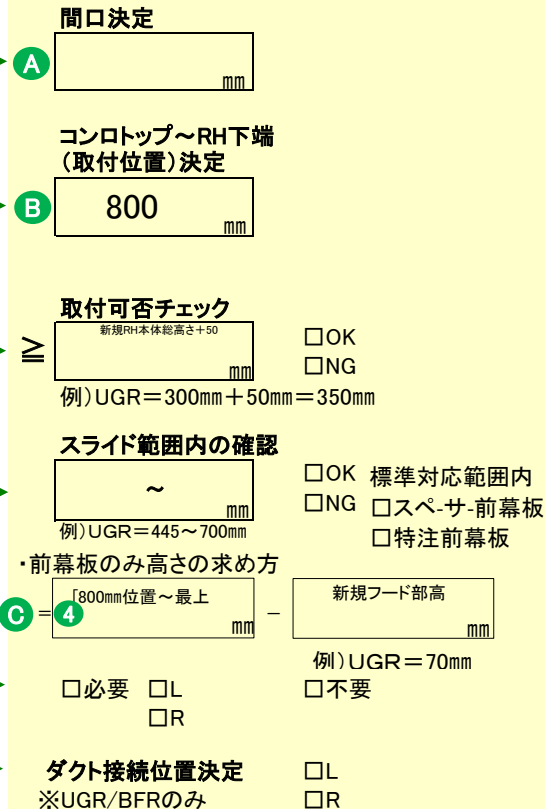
間口決定

A

㎜

コンロトップ～RH下端
（取付位置）決定

B

800

㎜

取付可否チェック

≧

新規RH本体総高さ＋50

㎜

□OK
□NG

例）UGR＝300㎜＋50㎜＝350㎜

スライド範囲内の確認

～

㎜

□OK
□NG

標準対応範囲内
□スペ-サ-前幕板
□特注前幕板

例）UGR＝445～700㎜

・前幕板のみ高さの求め方

C ＝ 4「800㎜位置～最上

㎜

－

新規フード部高

㎜

例）UGR＝70㎜

□必要　□L
□R

□不要

ダクト接続位置決定
※UGR/BFRのみ

□L
□R